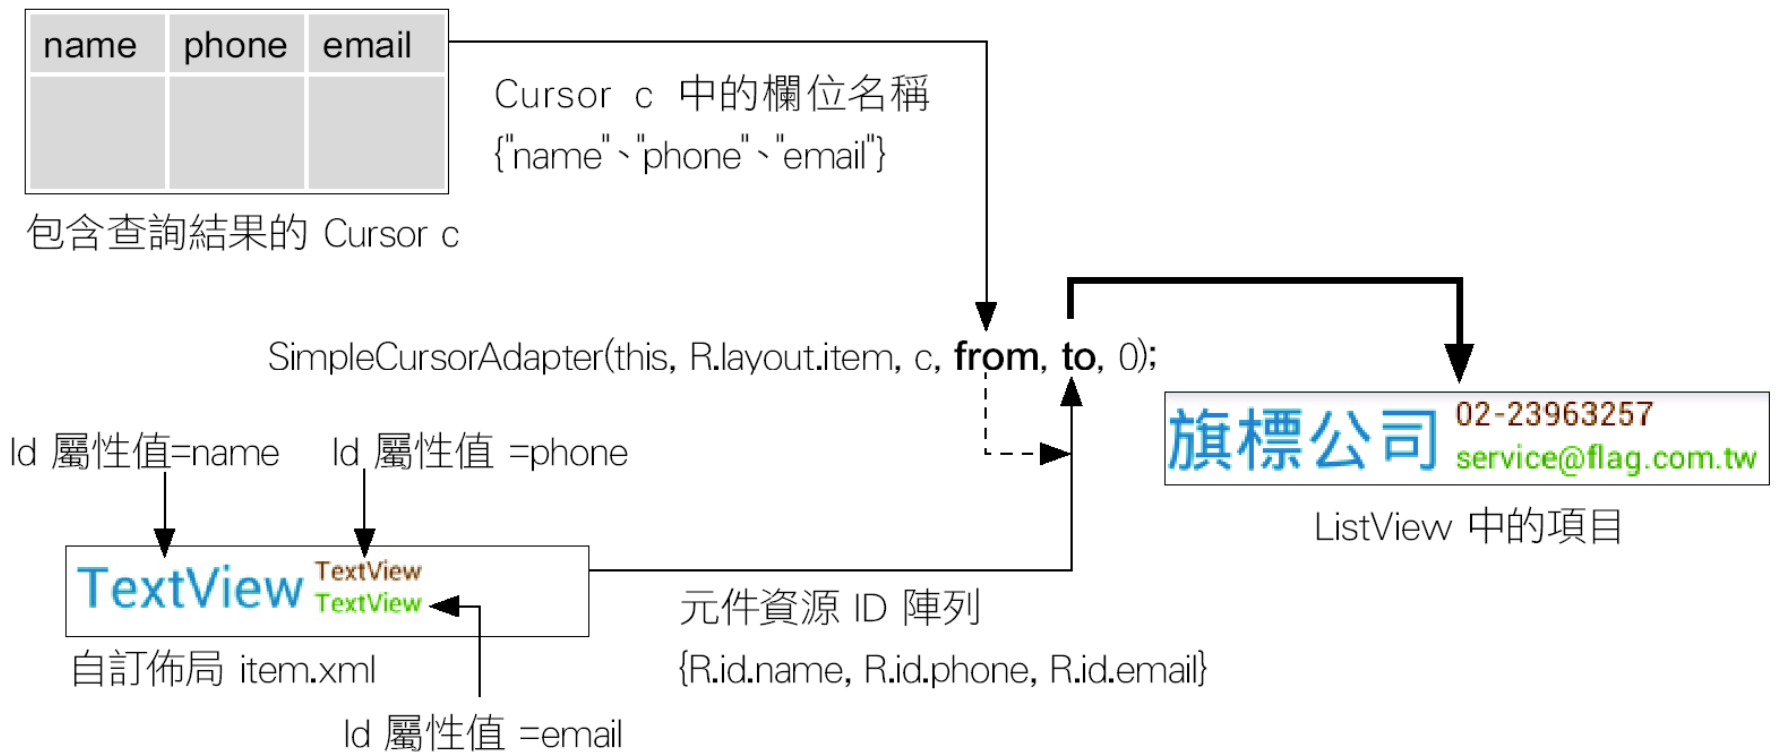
| name | phone | email |
|---|---|---|
| | | |

包含查詢結果的 Cursor c

Cursor c 中的欄位名稱
{"name"、"phone"、"email"}

SimpleCursorAdapter(this, R.layout.item, c, from, to, 0);

旗標公司 02-23963257
service@flag.com.tw

ListView 中的項目

Id 屬性值=name

Id 屬性值 =phone

TextView TextView
TextView

自訂佈局 item.xml

Id 屬性值 =email

元件資源 ID 陣列
{R.id.name, R.id.phone, R.id.email}